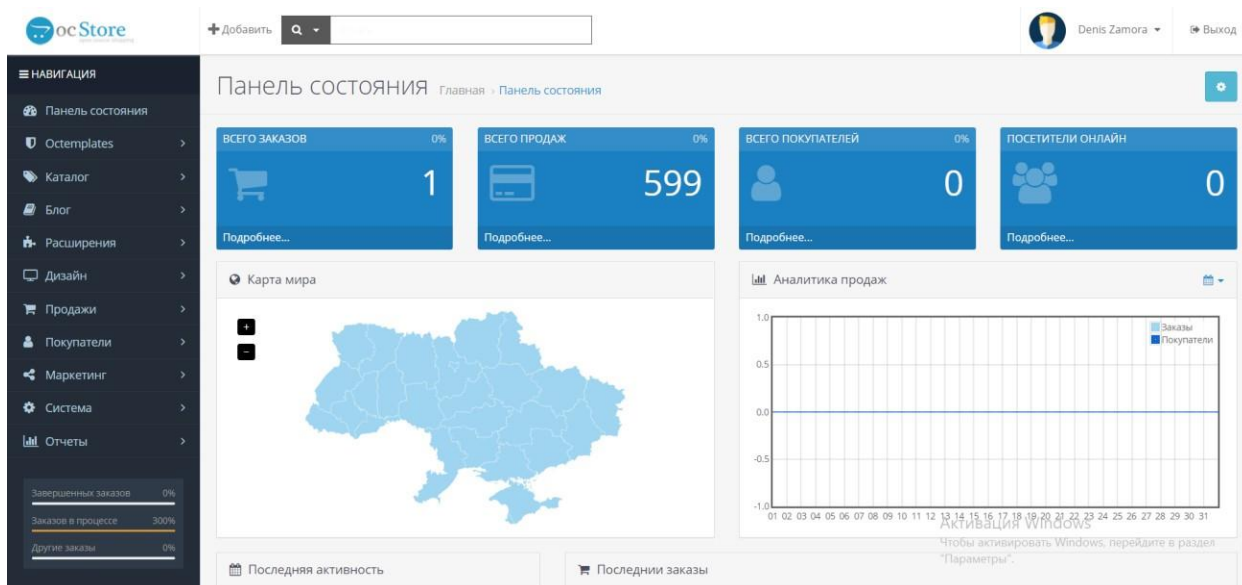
ocStore

+ Добавить

Denis Zamora ▾ Выход

≡ НАВИГАЦИЯ

Панель состояния
Octemplates
Каталог
Блог
Расширения
Дизайн
Продажи
Покупатели
Маркетинг
Система
Отчеты

Завершенных заказов 0%
Заказов в процессе 300%
Другие заказы 0%

Панель состояния Главная › Панель состояния

ВСЕГО ЗАКАЗОВ 0%
1
Подробнее...

ВСЕГО ПРОДАЖ 0%
599
Подробнее...

ВСЕГО ПОКУПАТЕЛЕЙ 0%
0
Подробнее...

ПОСЕТИТЕЛИ ОНЛАЙН
0
Подробнее...

Карта мира

+
-

Аналитика продаж

Заказы
Покупатели

1.0
0.5
0.0
-0.5
-1.0

01 02 03 04 05 06 07 08 09 10 11 12 13 14 15 16 17 18 19 20 21 22 23 24 25 26 27 28 29 30 31

Активация Windows
Чтобы активировать Windows, перейдите в раздел "Параметры".

Последняя активность

Последнии заказы